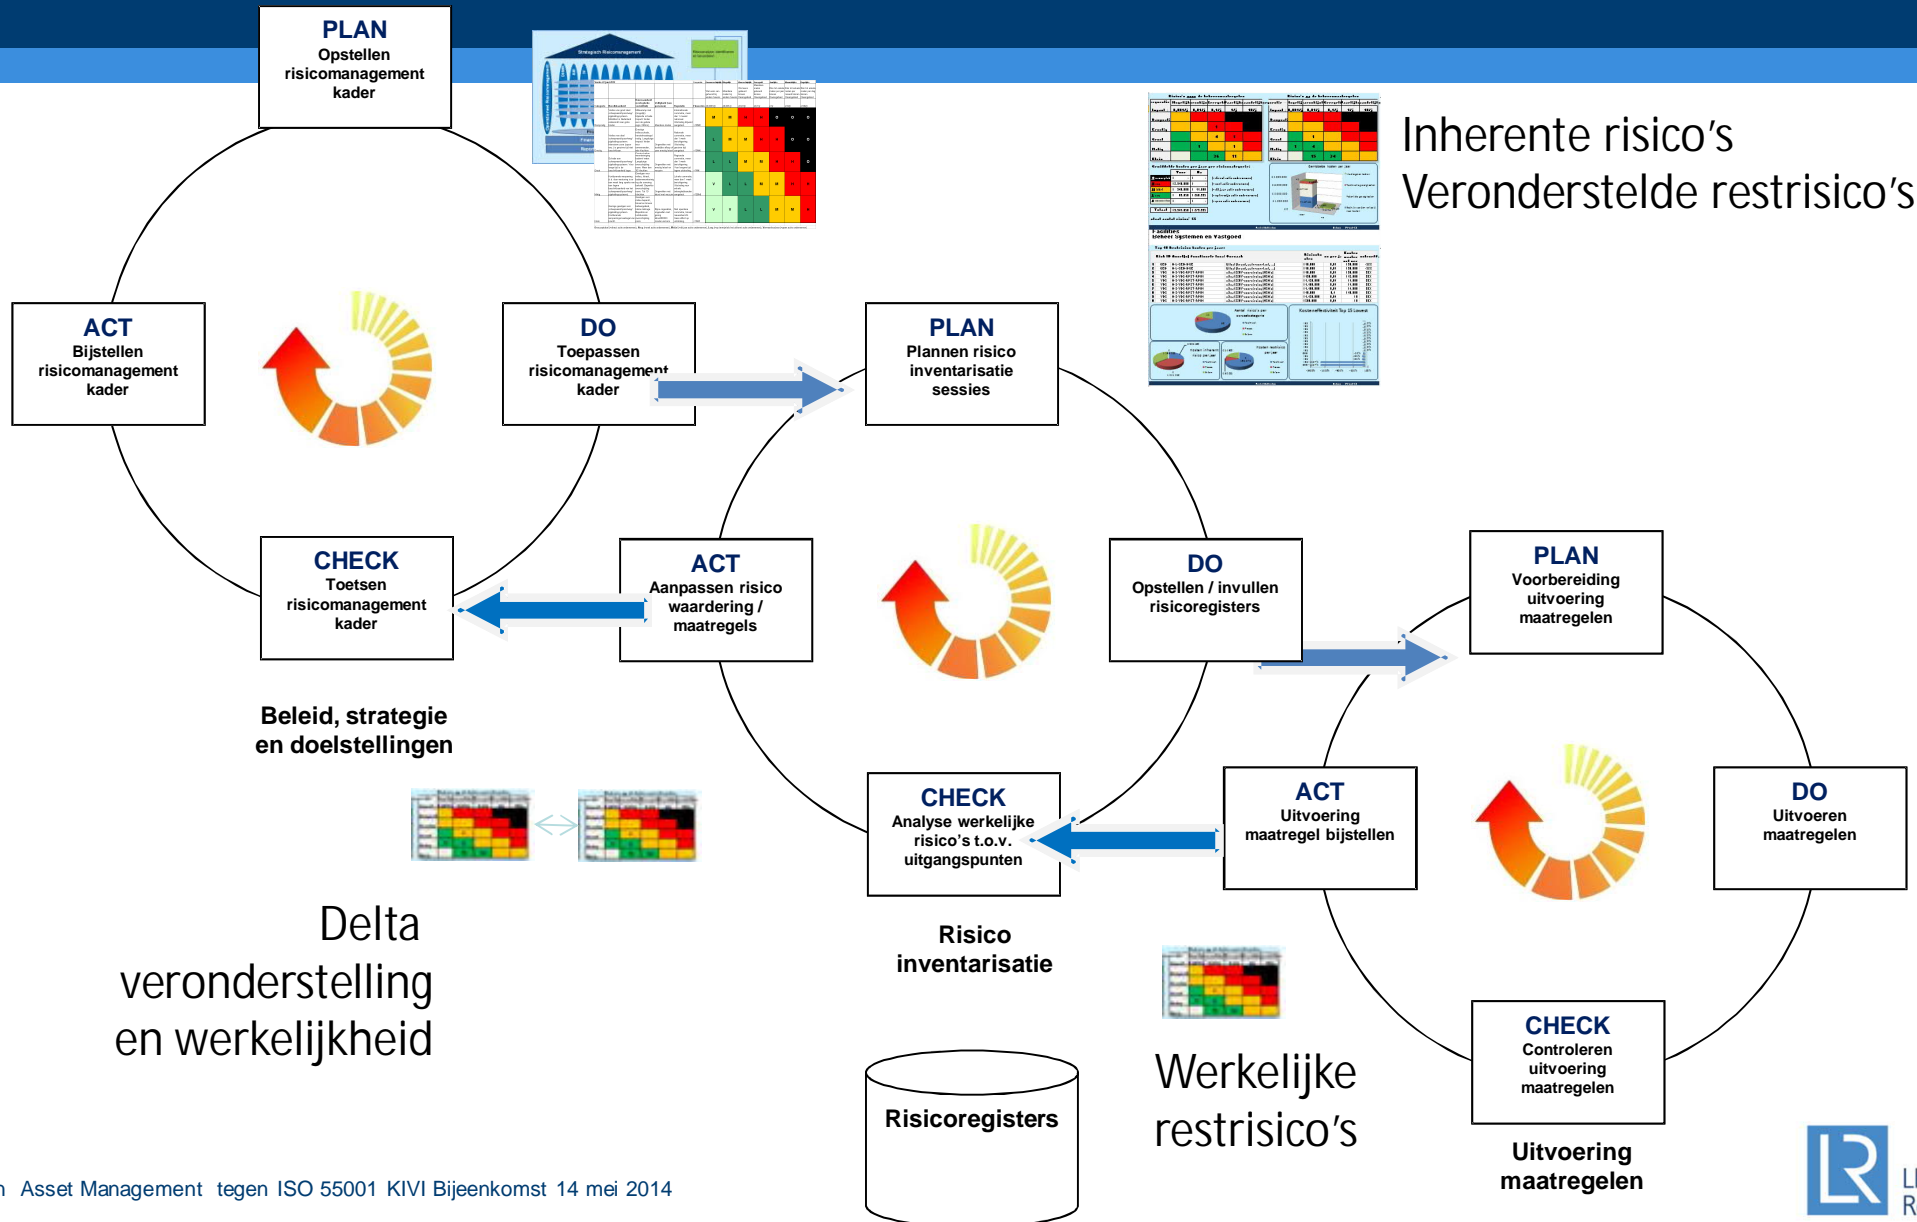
PLAN
Opstellen risicomanagement kader

ACT
Bijstellen risicomanagement kader

DO
Toepassen risicomanagement kader

CHECK
Toetsen risicomanagement kader

Beleid, strategie en doelstellingen

PLAN
Plannen risico inventarisatie sessies

ACT
Aanpassen risico waardering / maatregels

DO
Opstellen / invullen risicoregisters

CHECK
Analyse werkelijke risico's t.o.v. uitgangspunten

Risico inventarisatie

Inherente risico's
Veronderstelde restrisico's

PLAN
Voorbereiding uitvoering maatregelen

ACT
Uitvoering maatregel bijstellen

DO
Uitvoeren maatregelen

CHECK
Controleren uitvoering maatregelen

Uitvoering maatregelen

Delta veronderstelling en werkelijkheid

Risicoregisters

Werkelijke restrisico's

n Asset Management tegen ISO 55001 KIVI Bijeenkomst 14 mei 2014

LR